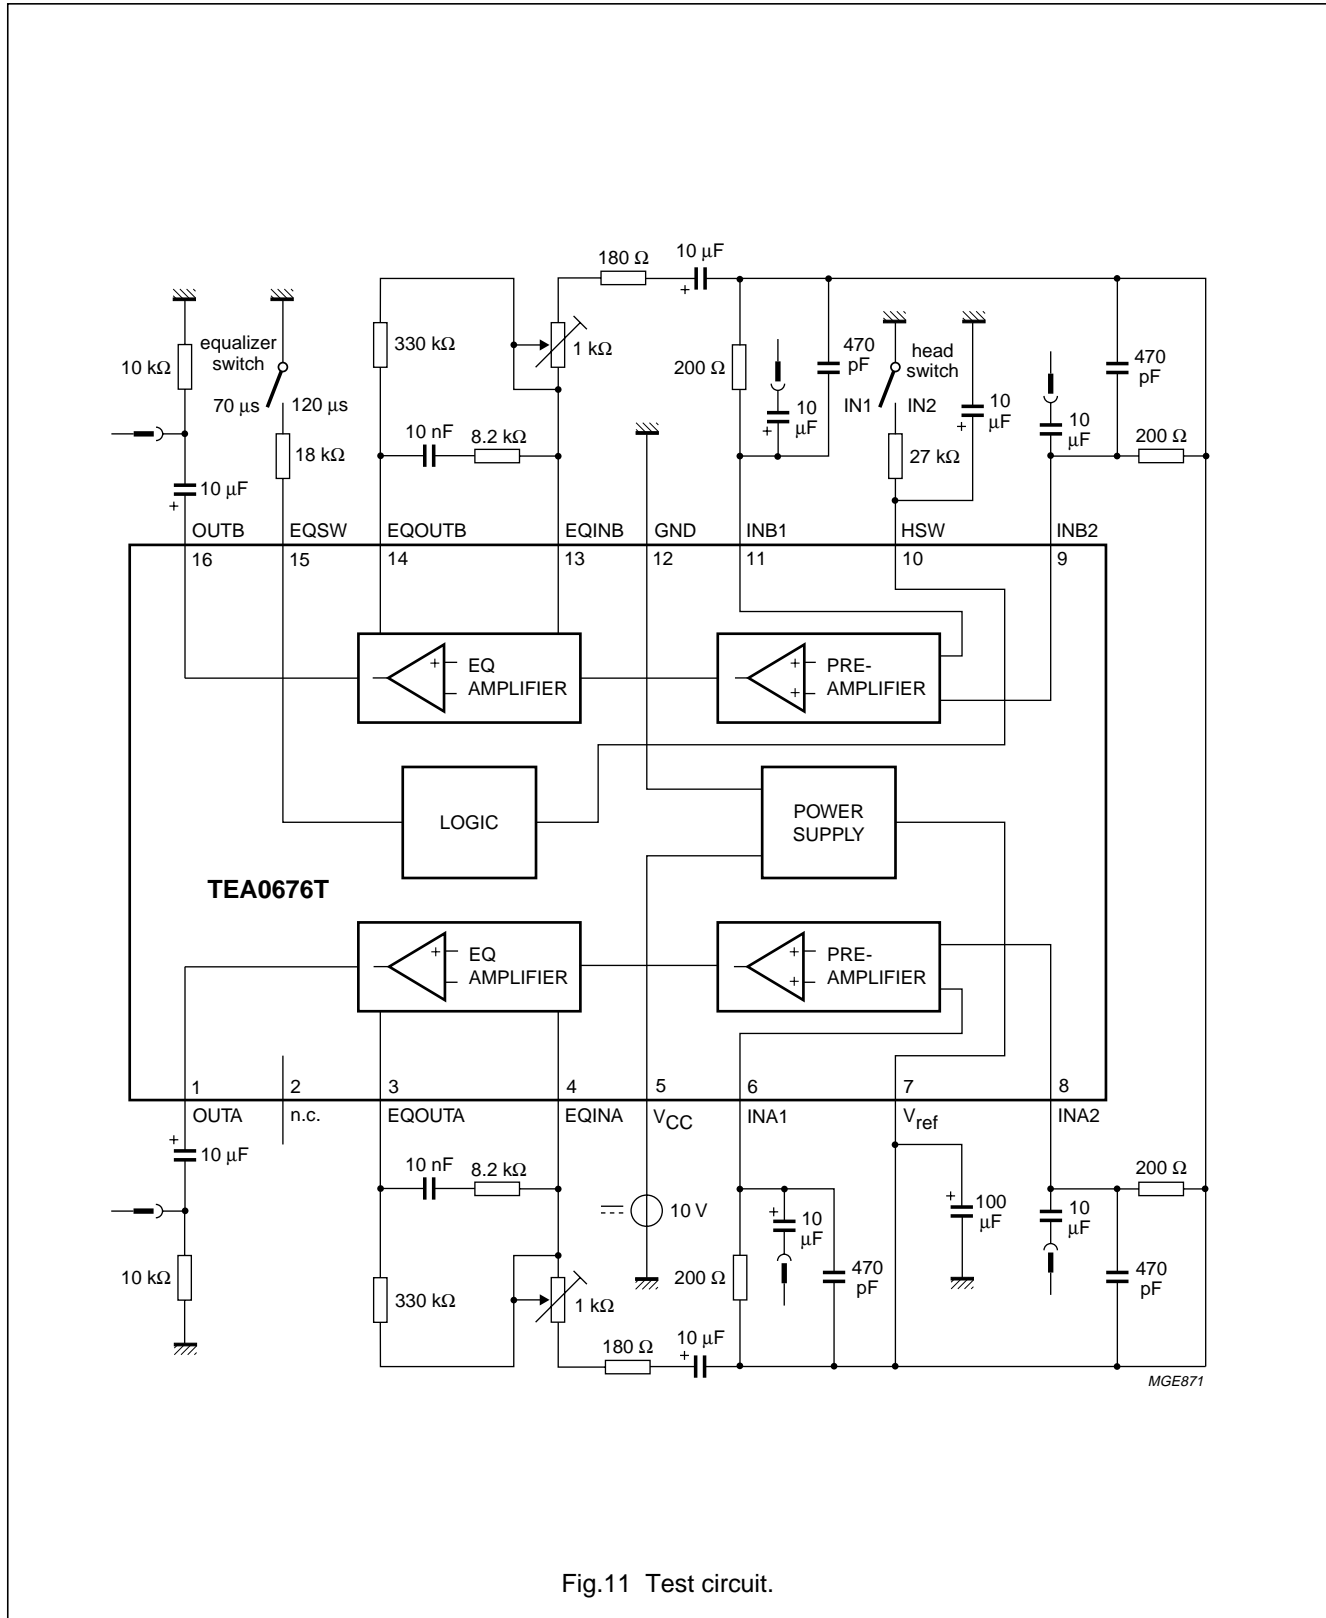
180 Ω
10 μF
+
10 kΩ
equalizer switch
70 μs
120 μs
330 kΩ
1 kΩ
200 Ω
470 pF
head switch
IN1
IN2
10 μF
+
470 pF
10 μF
+
10 μF
200 Ω
10 nF
8.2 kΩ
18 kΩ
27 kΩ
10 μF
+
OUTB
EQSW
EQOUTB
EQINB
GND
INB1
HSW
INB2
16
15
14
13
12
11
10
9
EQ AMPLIFIER
PRE-AMPLIFIER
LOGIC
POWER SUPPLY
TEA0676T
EQ AMPLIFIER
PRE-AMPLIFIER
1
2
3
4
5
6
7
8
OUTA
n.c.
EQOUTA
EQINA
$V_{CC}$
INA1
$V_{ref}$
INA2
+
10 μF
10 nF
8.2 kΩ
200 Ω
10 V
+
10 μF
+
100 μF
10 μF
10 kΩ
200 Ω
470 pF
470 pF
330 kΩ
1 kΩ
180 Ω
10 μF
+
MGE871

Fig.11 Test circuit.